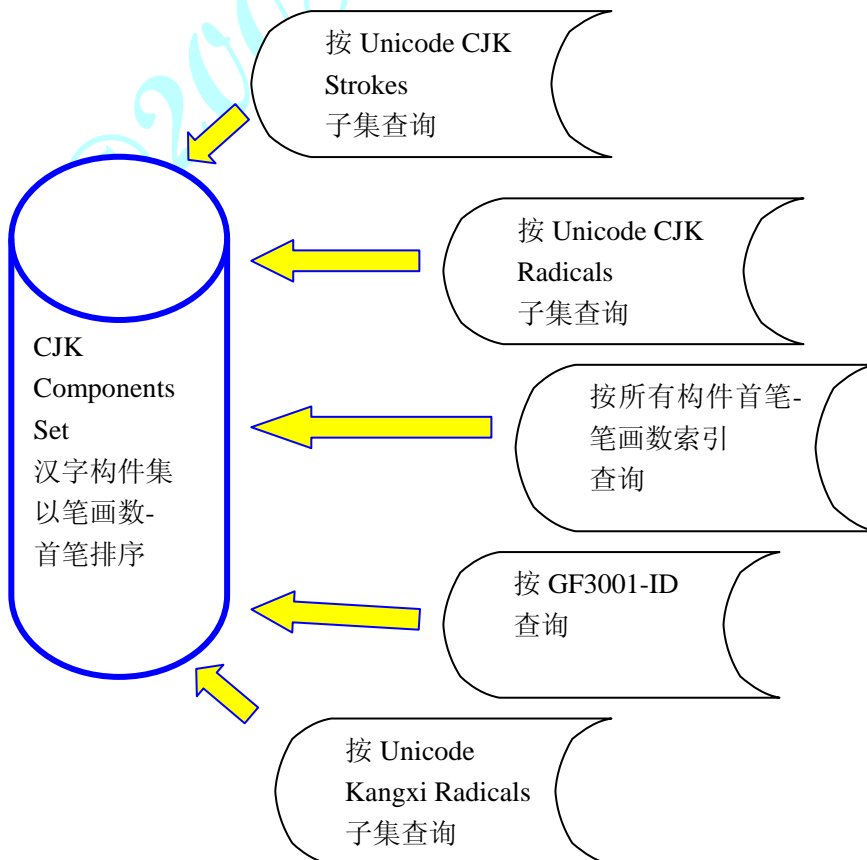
按 Unicode CJK Strokes 子集查询

CJK Components Set 汉字构件集 以笔画数-首笔排序

按 Unicode CJK Radicals 子集查询

按所有构件首笔-笔画数索引查询

按 GF3001-ID 查询

按 Unicode Kangxi Radicals 子集查询